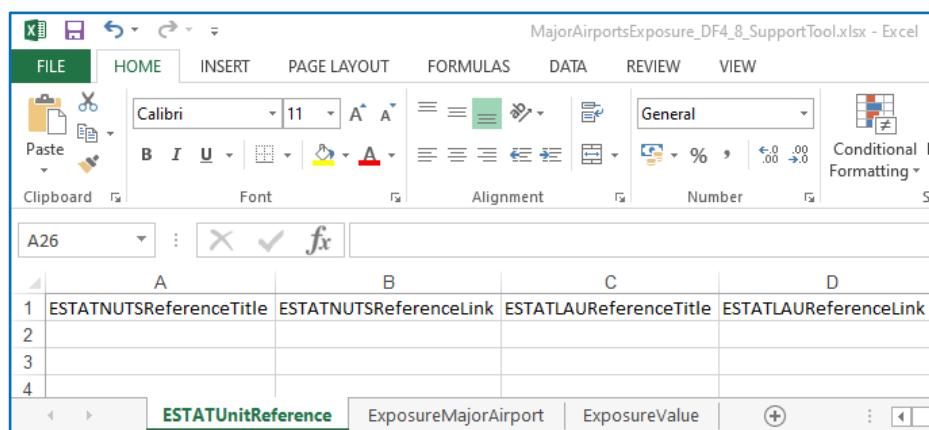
MajorAirportsExposure_DF4_8_SupportTool.xlsx - Excel

FILE HOME INSERT PAGE LAYOUT FORMULAS DATA REVIEW VIEW

Paste
Clipboard
Calibri 11
B I U
Font
Alignment
General
% ,
Number
Conditional Formatting
S

A26
fx

| | A | B | C | D |
|---|---|---|---|---|
| 1 | ESTATNUTSReferenceTitle | ESTATNUTSReferenceLink | ESTATLAUReferenceTitle | ESTATLAUReferenceLink |
| 2 | | | | |
| 3 | | | | |
| 4 | | | | |

ESTATUnitReference ExposureMajorAirport ExposureValue